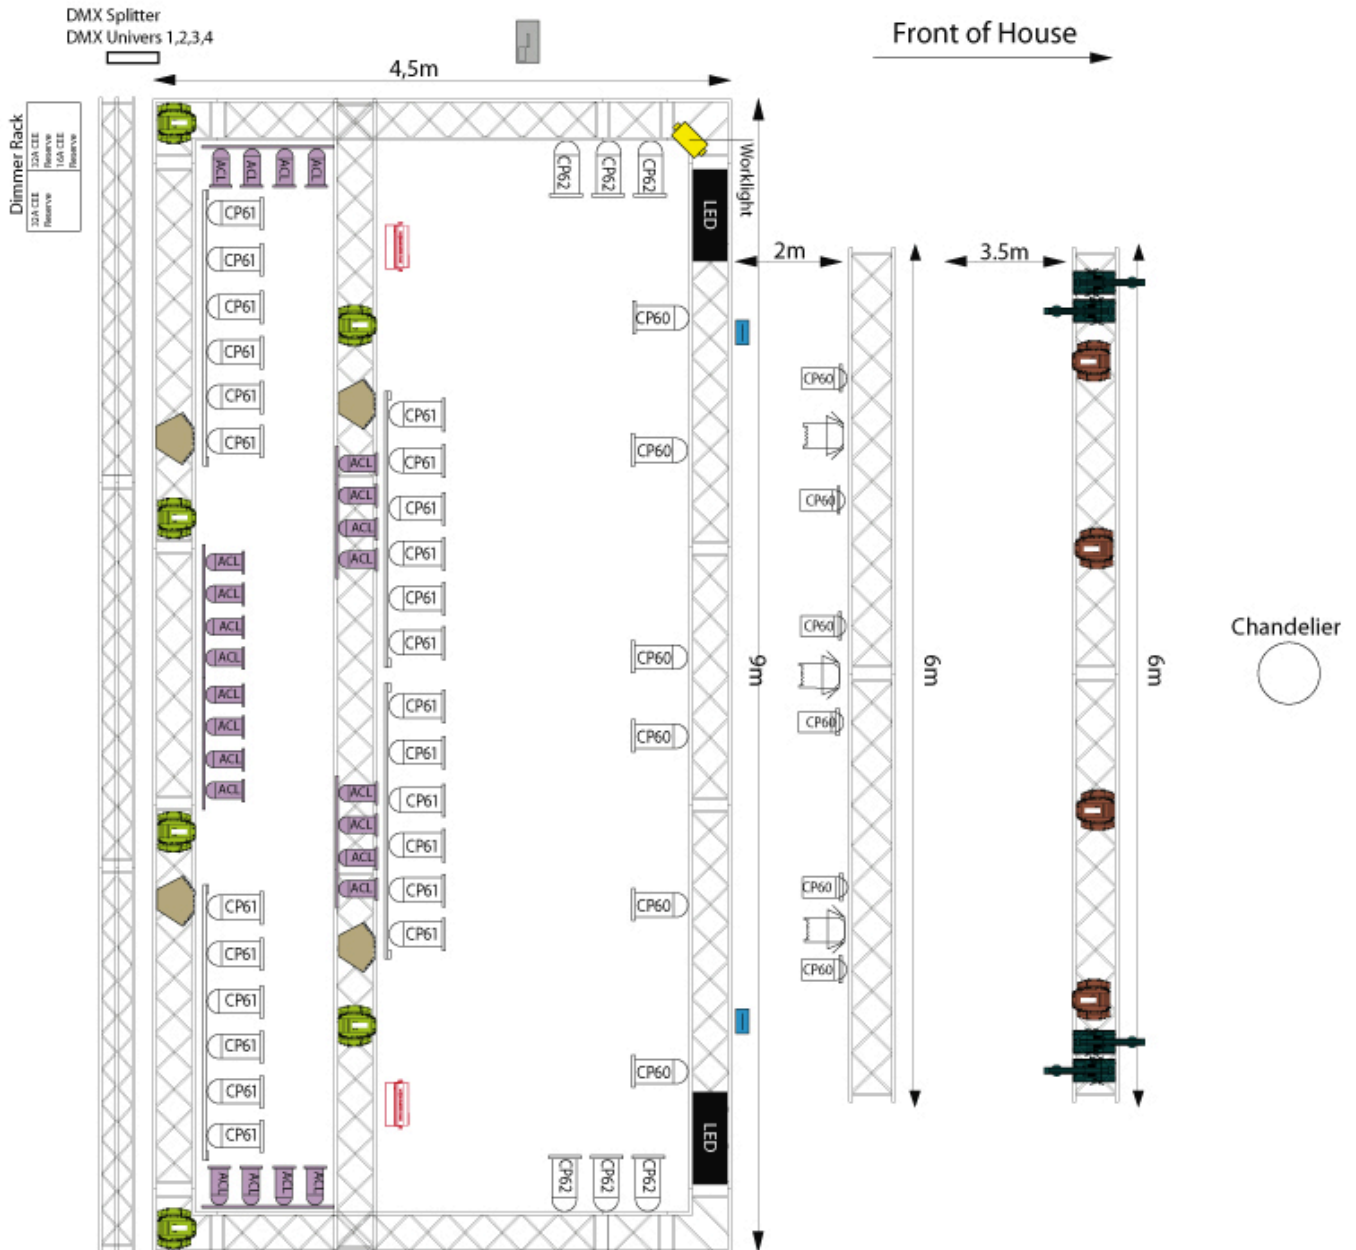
DMX Splitter
DMX Univers 1,2,3,4

4,5m

Front of House

Dimmer Rack
32A CEE
Reserve
16A CEE
Reserve
32A CEE
Reserve

ACL ACL ACL ACL

CP62 CP62 CP62

Worklight

LED

CP61
CP61
CP61
CP61
CP61
CP61

2m

3.5m

CP60

CP61
ACL
CP61
ACL
CP61
ACL
CP61
ACL
CP61
CP61

CP60

CP60

CP60

ACL
ACL
ACL
ACL
ACL
ACL
ACL
ACL

CP60

CP60

Chandelier

9m

6m

6m

CP60

CP60

CP61
CP61
ACL
CP61
ACL
CP61
ACL
CP61
ACL
CP61

CP60

CP60

CP60

CP61
CP61
CP61
CP61
CP61
CP61

CP60

LED

ACL ACL ACL ACL

CP62 CP62 CP62